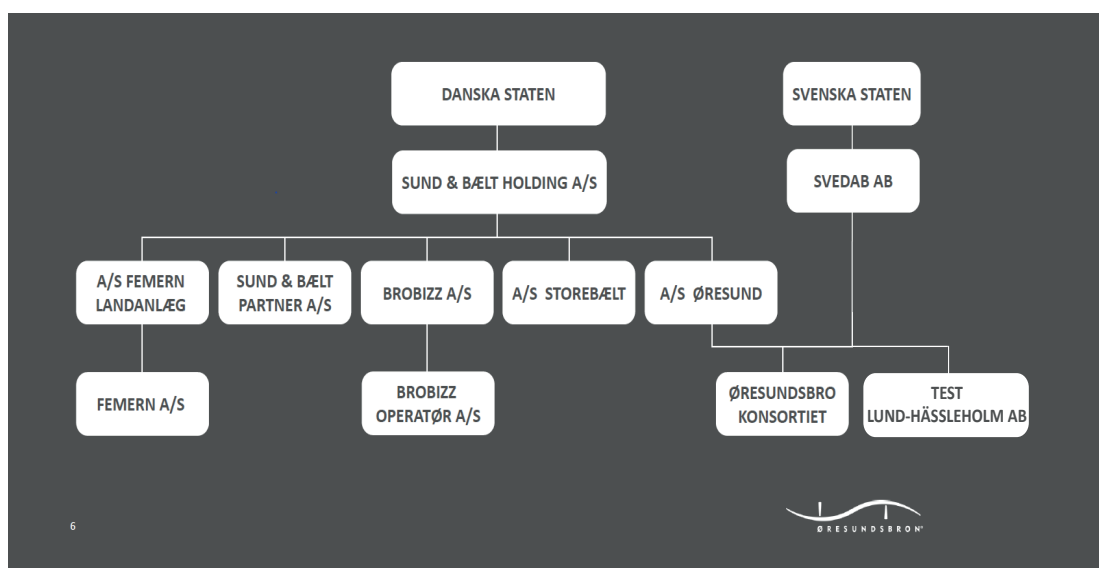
DANSKA STATEN

SVENSKA STATEN

SUND & BÆLT HOLDING A/S

SVEDAB AB

A/S FEMERN LANDANLÆG

SUND & BÆLT PARTNER A/S

BROBIZZ A/S

A/S STOREBÆLT

A/S ØRESUND

FEMERN A/S

BROBIZZ OPERATØR A/S

ØRESUNDSBRO KONSORTIET

TEST LUND-HÄSSLEHOLM AB

6

ØRESUNDSBRON